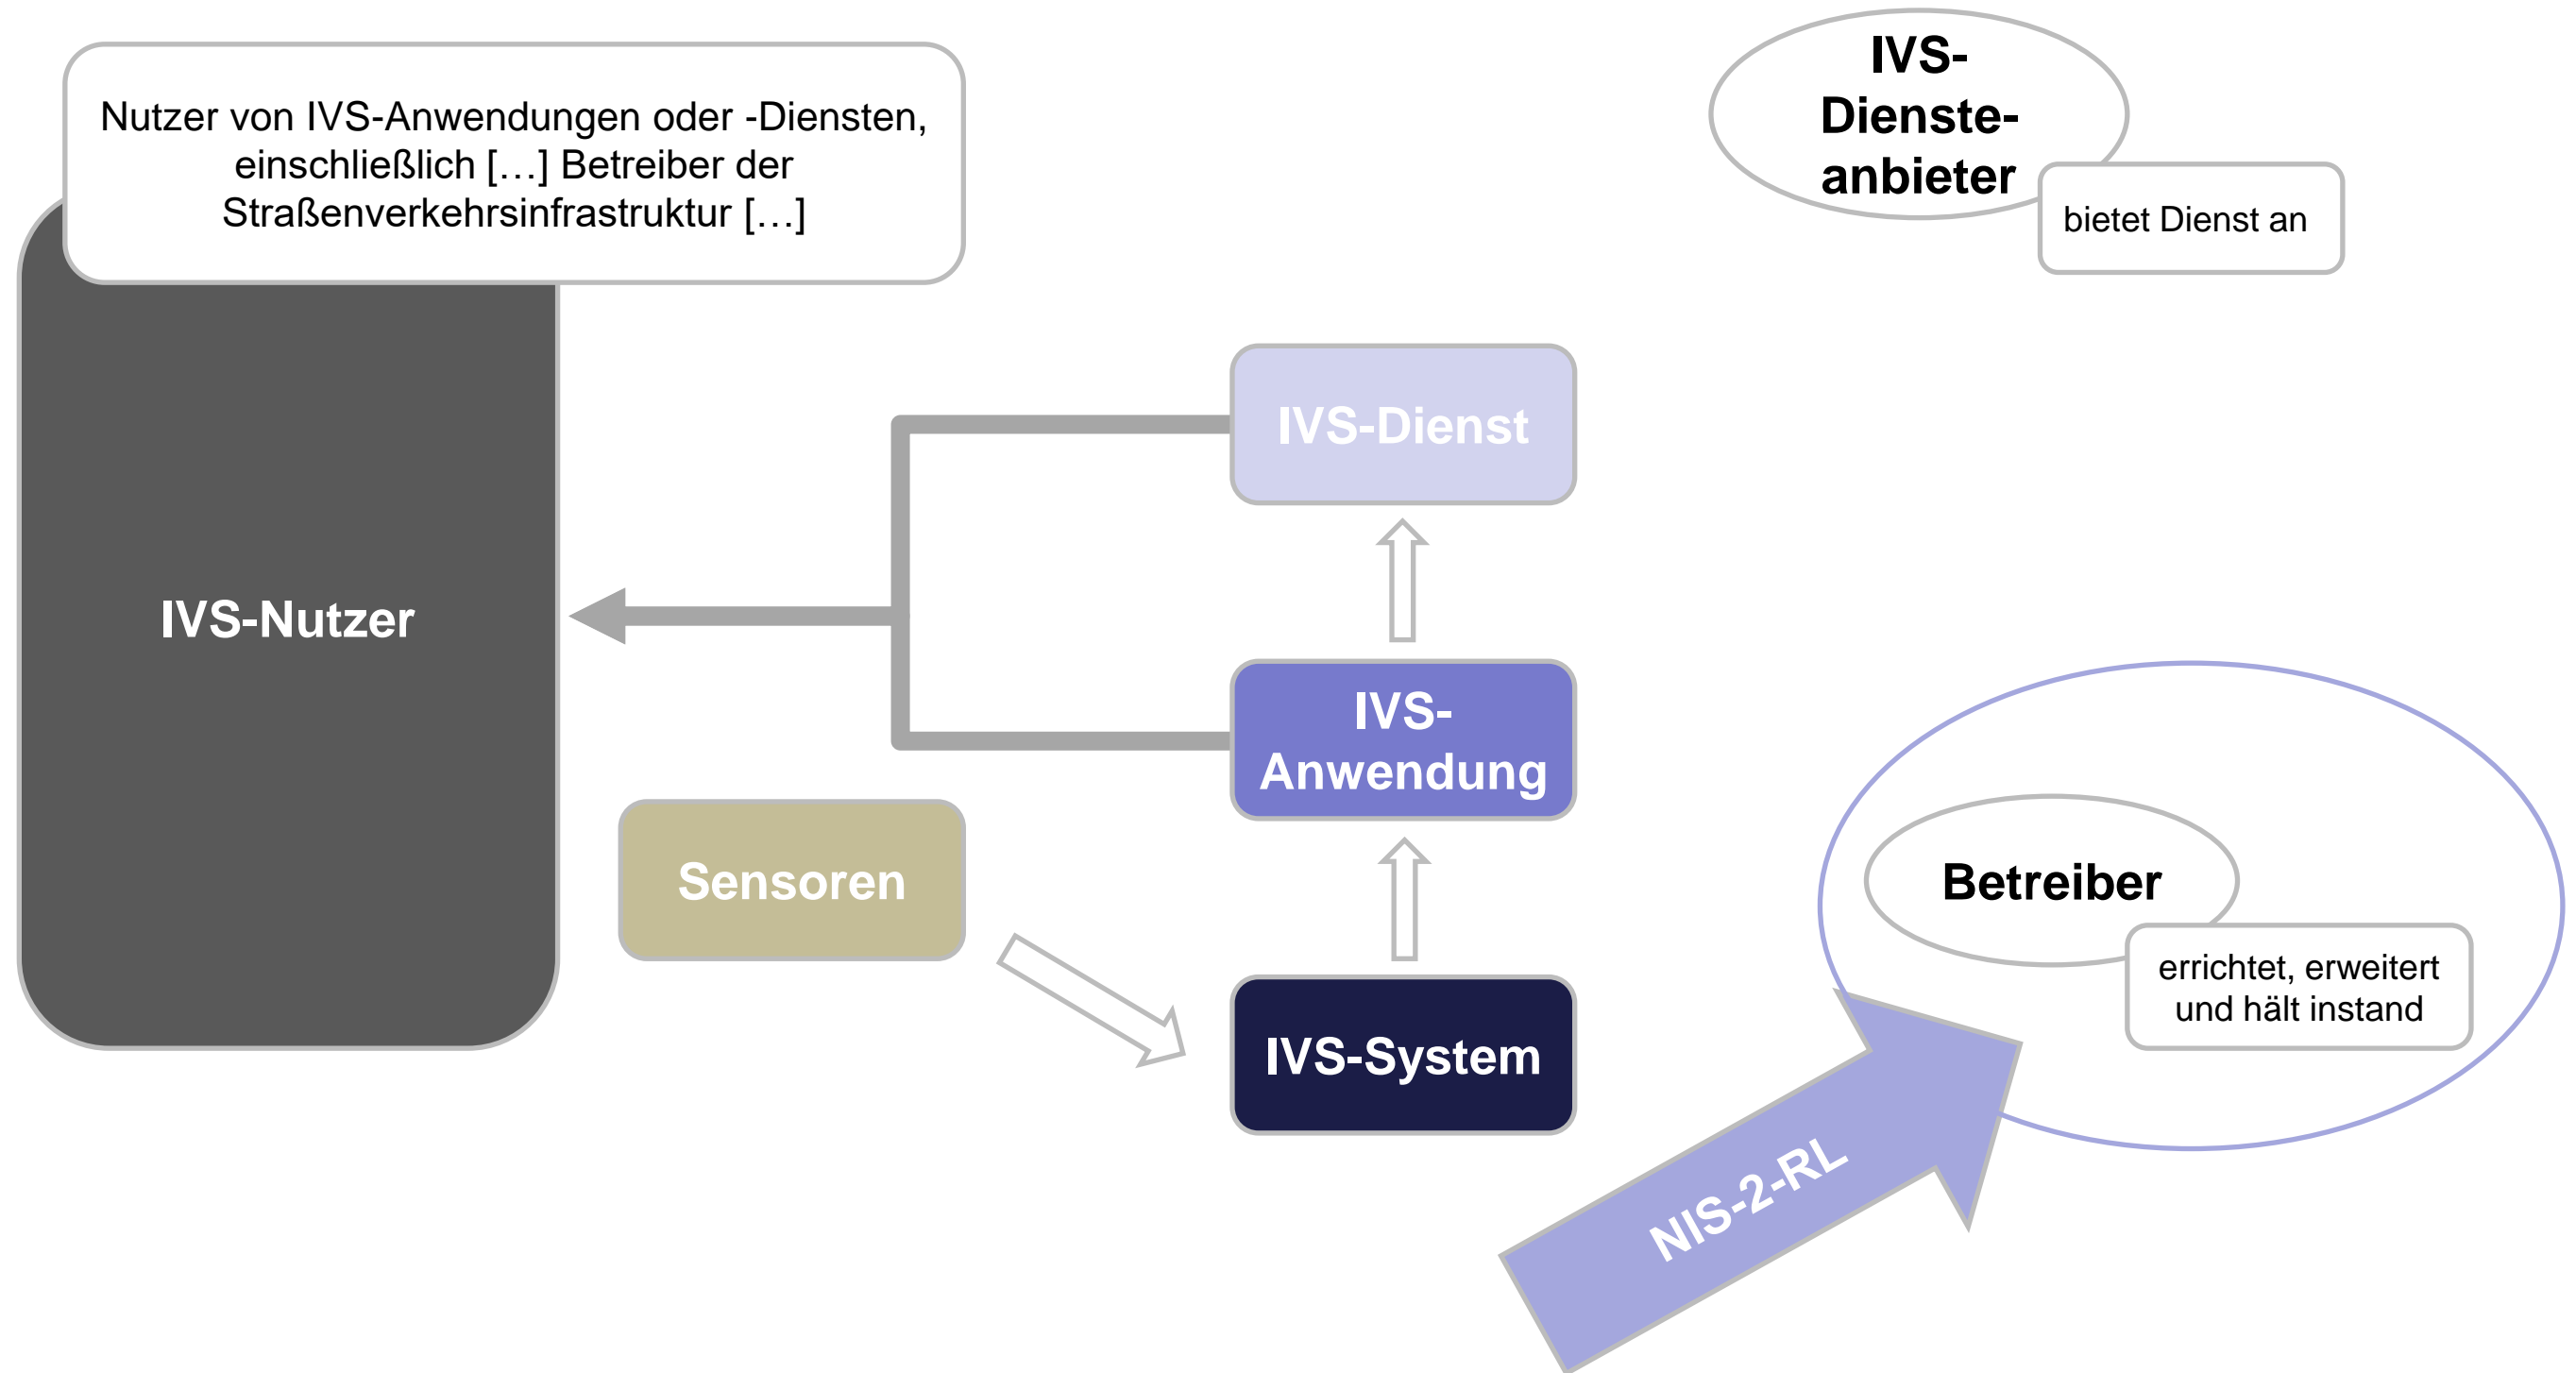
Nutzer von IVS-Anwendungen oder -Diensten, einschließlich […] Betreiber der Straßenverkehrsinfrastruktur […]

IVS-Nutzer

IVS-Diensteanbieter

bietet Dienst an

IVS-Dienst

IVS-Anwendung

Sensoren

IVS-System

Betreiber

errichtet, erweitert und hält instand

NIS-2-RL